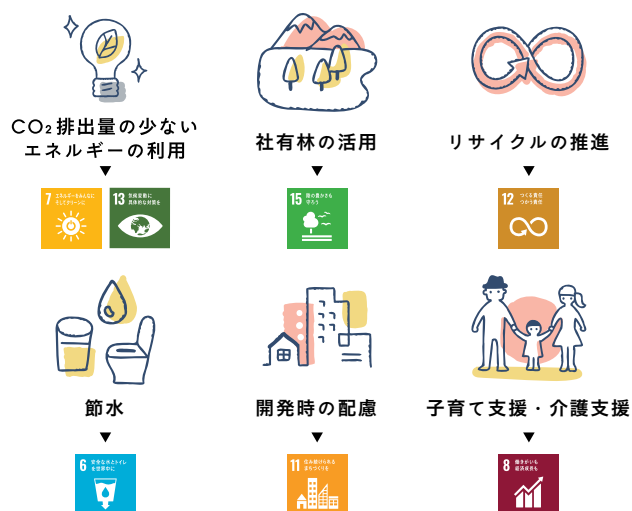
CO₂排出量の少ないエネルギーの利用
▼
7 エネルギーをみんなに そしてクリーンに
13 気候変動に 具体的な対策を

社有林の活用
▼
15 陸の豊かさも 守ろう

リサイクルの推進
▼
12 つくる責任 つかう責任

節水
▼
6 安全な水とトイレ を世界中に

開発時の配慮
▼
11 住み続けられる まちづくりを

子育て支援・介護支援
▼
8 働きがいも 経済成長も